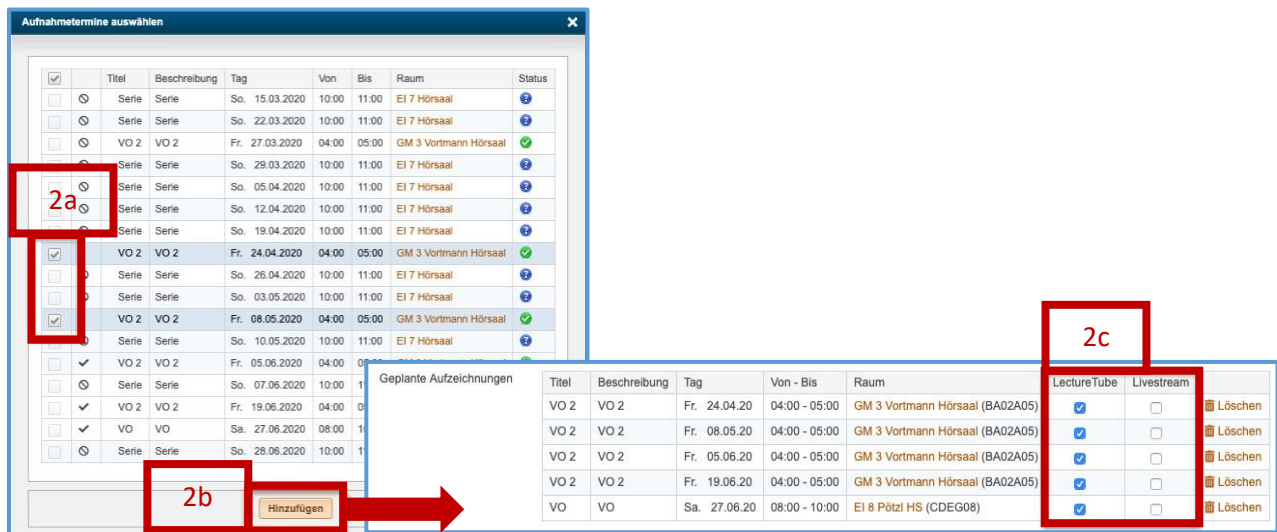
Aufnahmetermine auswählen

| | | Titel | Beschreibung | Tag | Von | Bis | Raum | Status |
|---|---|---|---|---|---|---|---|---|
| | | Serie | Serie | So. 15.03.2020 | 10:00 | 11:00 | EI 7 Hörsaal | |
| | | Serie | Serie | So. 22.03.2020 | 10:00 | 11:00 | EI 7 Hörsaal | |
| | | VO 2 | VO 2 | Fr. 27.03.2020 | 04:00 | 05:00 | GM 3 Vortmann Hörsaal | |
| | | Serie | Serie | So. 29.03.2020 | 10:00 | 11:00 | EI 7 Hörsaal | |
| | | Serie | Serie | So. 05.04.2020 | 10:00 | 11:00 | EI 7 Hörsaal | |
| | | Serie | Serie | So. 12.04.2020 | 10:00 | 11:00 | EI 7 Hörsaal | |
| | | Serie | Serie | So. 19.04.2020 | 10:00 | 11:00 | EI 7 Hörsaal | |
| | | VO 2 | VO 2 | Fr. 24.04.2020 | 04:00 | 05:00 | GM 3 Vortmann Hörsaal | |
| | | Serie | Serie | So. 26.04.2020 | 10:00 | 11:00 | EI 7 Hörsaal | |
| | | Serie | Serie | So. 03.05.2020 | 10:00 | 11:00 | EI 7 Hörsaal | |
| | | VO 2 | VO 2 | Fr. 08.05.2020 | 04:00 | 05:00 | GM 3 Vortmann Hörsaal | |
| | | Serie | Serie | So. 10.05.2020 | 10:00 | 11:00 | EI 7 Hörsaal | |
| | | VO 2 | VO 2 | Fr. 05.06.2020 | 04:00 | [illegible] | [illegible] | |
| | | Serie | Serie | So. 07.06.2020 | 10:00 | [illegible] | | |
| | | VO 2 | VO 2 | Fr. 19.06.2020 | 04:00 | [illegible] | | |
| | | VO | VO | Sa. 27.06.2020 | 08:00 | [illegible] | | |
| | | Serie | Serie | So. 28.06.2020 | 10:00 | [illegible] | | |

2a

2b

Hinzufügen

2c

Geplante Aufzeichnungen

| Titel | Beschreibung | Tag | Von - Bis | Raum | LectureTube | Livestream | |
|---|---|---|---|---|---|---|---|
| VO 2 | VO 2 | Fr. 24.04.20 | 04:00 - 05:00 | GM 3 Vortmann Hörsaal (BA02A05) | | | Löschen |
| VO 2 | VO 2 | Fr. 08.05.20 | 04:00 - 05:00 | GM 3 Vortmann Hörsaal (BA02A05) | | | Löschen |
| VO 2 | VO 2 | Fr. 05.06.20 | 04:00 - 05:00 | GM 3 Vortmann Hörsaal (BA02A05) | | | Löschen |
| VO 2 | VO 2 | Fr. 19.06.20 | 04:00 - 05:00 | GM 3 Vortmann Hörsaal (BA02A05) | | | Löschen |
| VO | VO | Sa. 27.06.20 | 08:00 - 10:00 | EI 8 Pötzl HS (CDEG08) | | | Löschen |